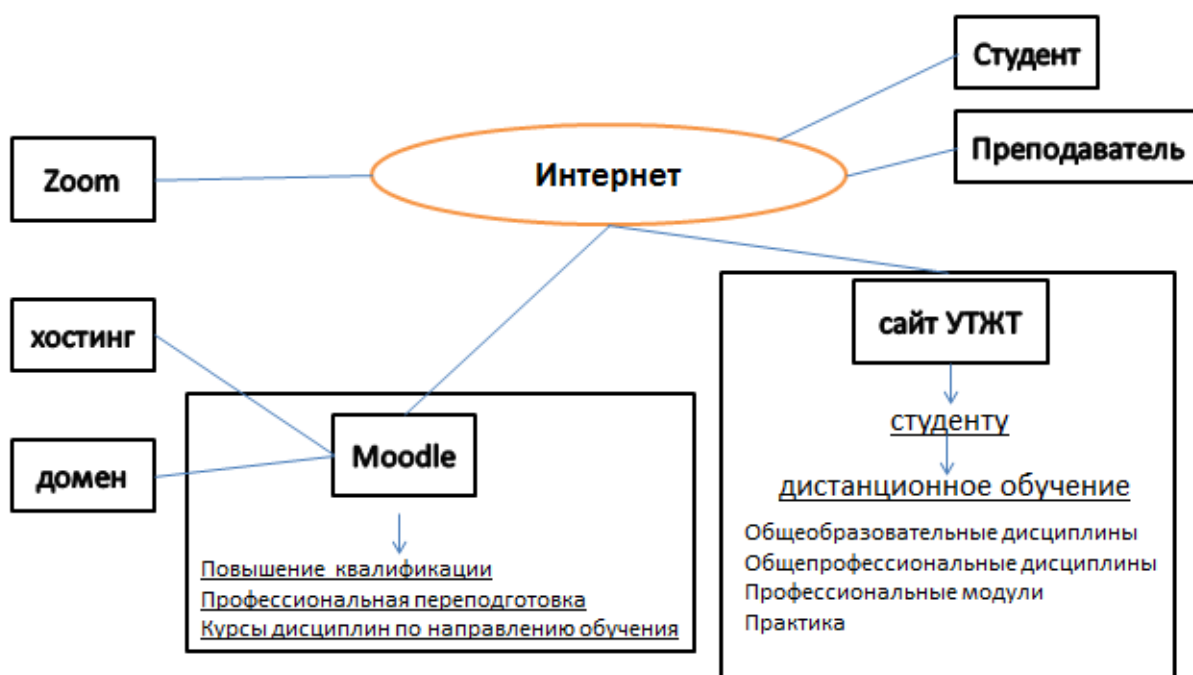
Студент

Zoom

Интернет

Преподаватель

хостинг

сайт УТЖТ

студенту

домен

Moodle

дистанционное обучение

Общеобразовательные дисциплины
Общепрофессиональные дисциплины
Профессиональные модули
Практика

Повышение квалификации
Профессиональная переподготовка
Курсы дисциплин по направлению обучения